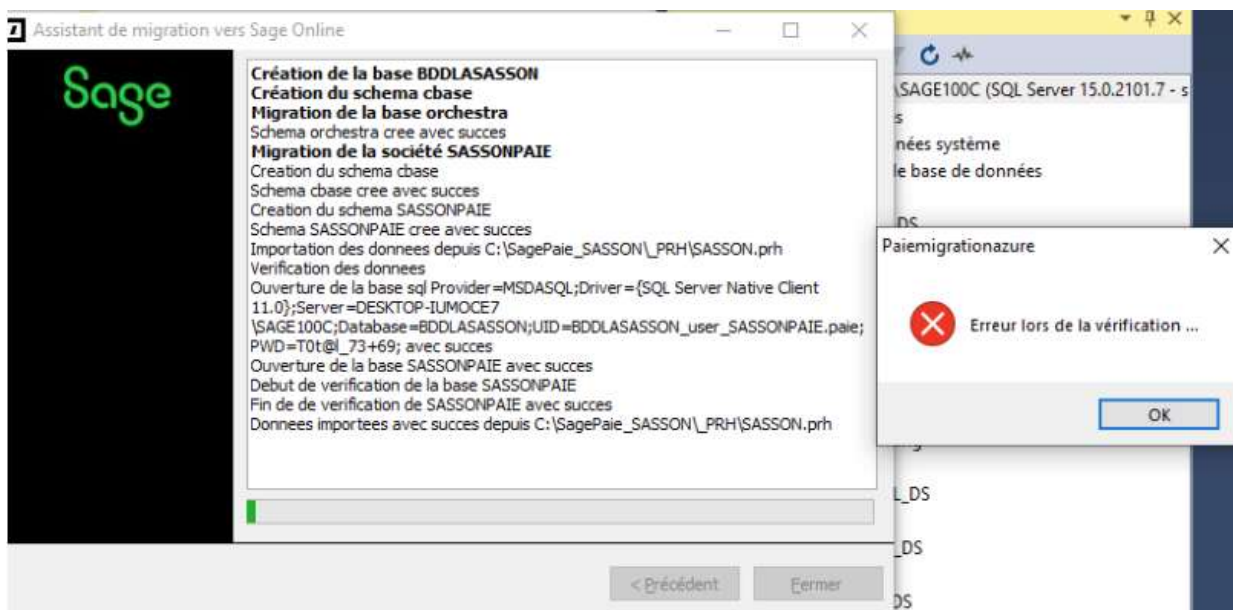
Assistant de migration vers Sage Online

Sage

**Création de la base BDDLASASSON**
**Création du schema cbase**
**Migration de la base orchestra**
Schema orchestra cree avec succes
**Migration de la société SASSONPAIE**
Creation du schema cbase
Schema cbase cree avec succes
Creation du schema SASSONPAIE
Schema SASSONPAIE cree avec succes
Importation des donnees depuis C:\SagePaie_SASSON\_PRH\SASSON.prh
Verification des donnees
Ouverture de la base sql Provider=MSDASQL;Driver={SQL Server Native Client 11.0};Server=DESKTOP-IUMOCE7 \SAGE100C;Database=BDDLASASSON;UID=BDDLASASSON_user_SASSONPAIE.paie; PWD=T0t@l_73+69; avec succes
Ouverture de la base SASSONPAIE avec succes
Debut de verification de la base SASSONPAIE
Fin de de verification de SASSONPAIE avec succes
Donnees importees avec succes depuis C:\SagePaie_SASSON\_PRH\SASSON.prh

< Précédent   Fermer

\SAGE100C (SQL Server 15.0.2101.7 - s
s
nées système
le base de données
DS
L_DS
_DS
DS

Paiemigrationazure
Erreur lors de la vérification ...
OK